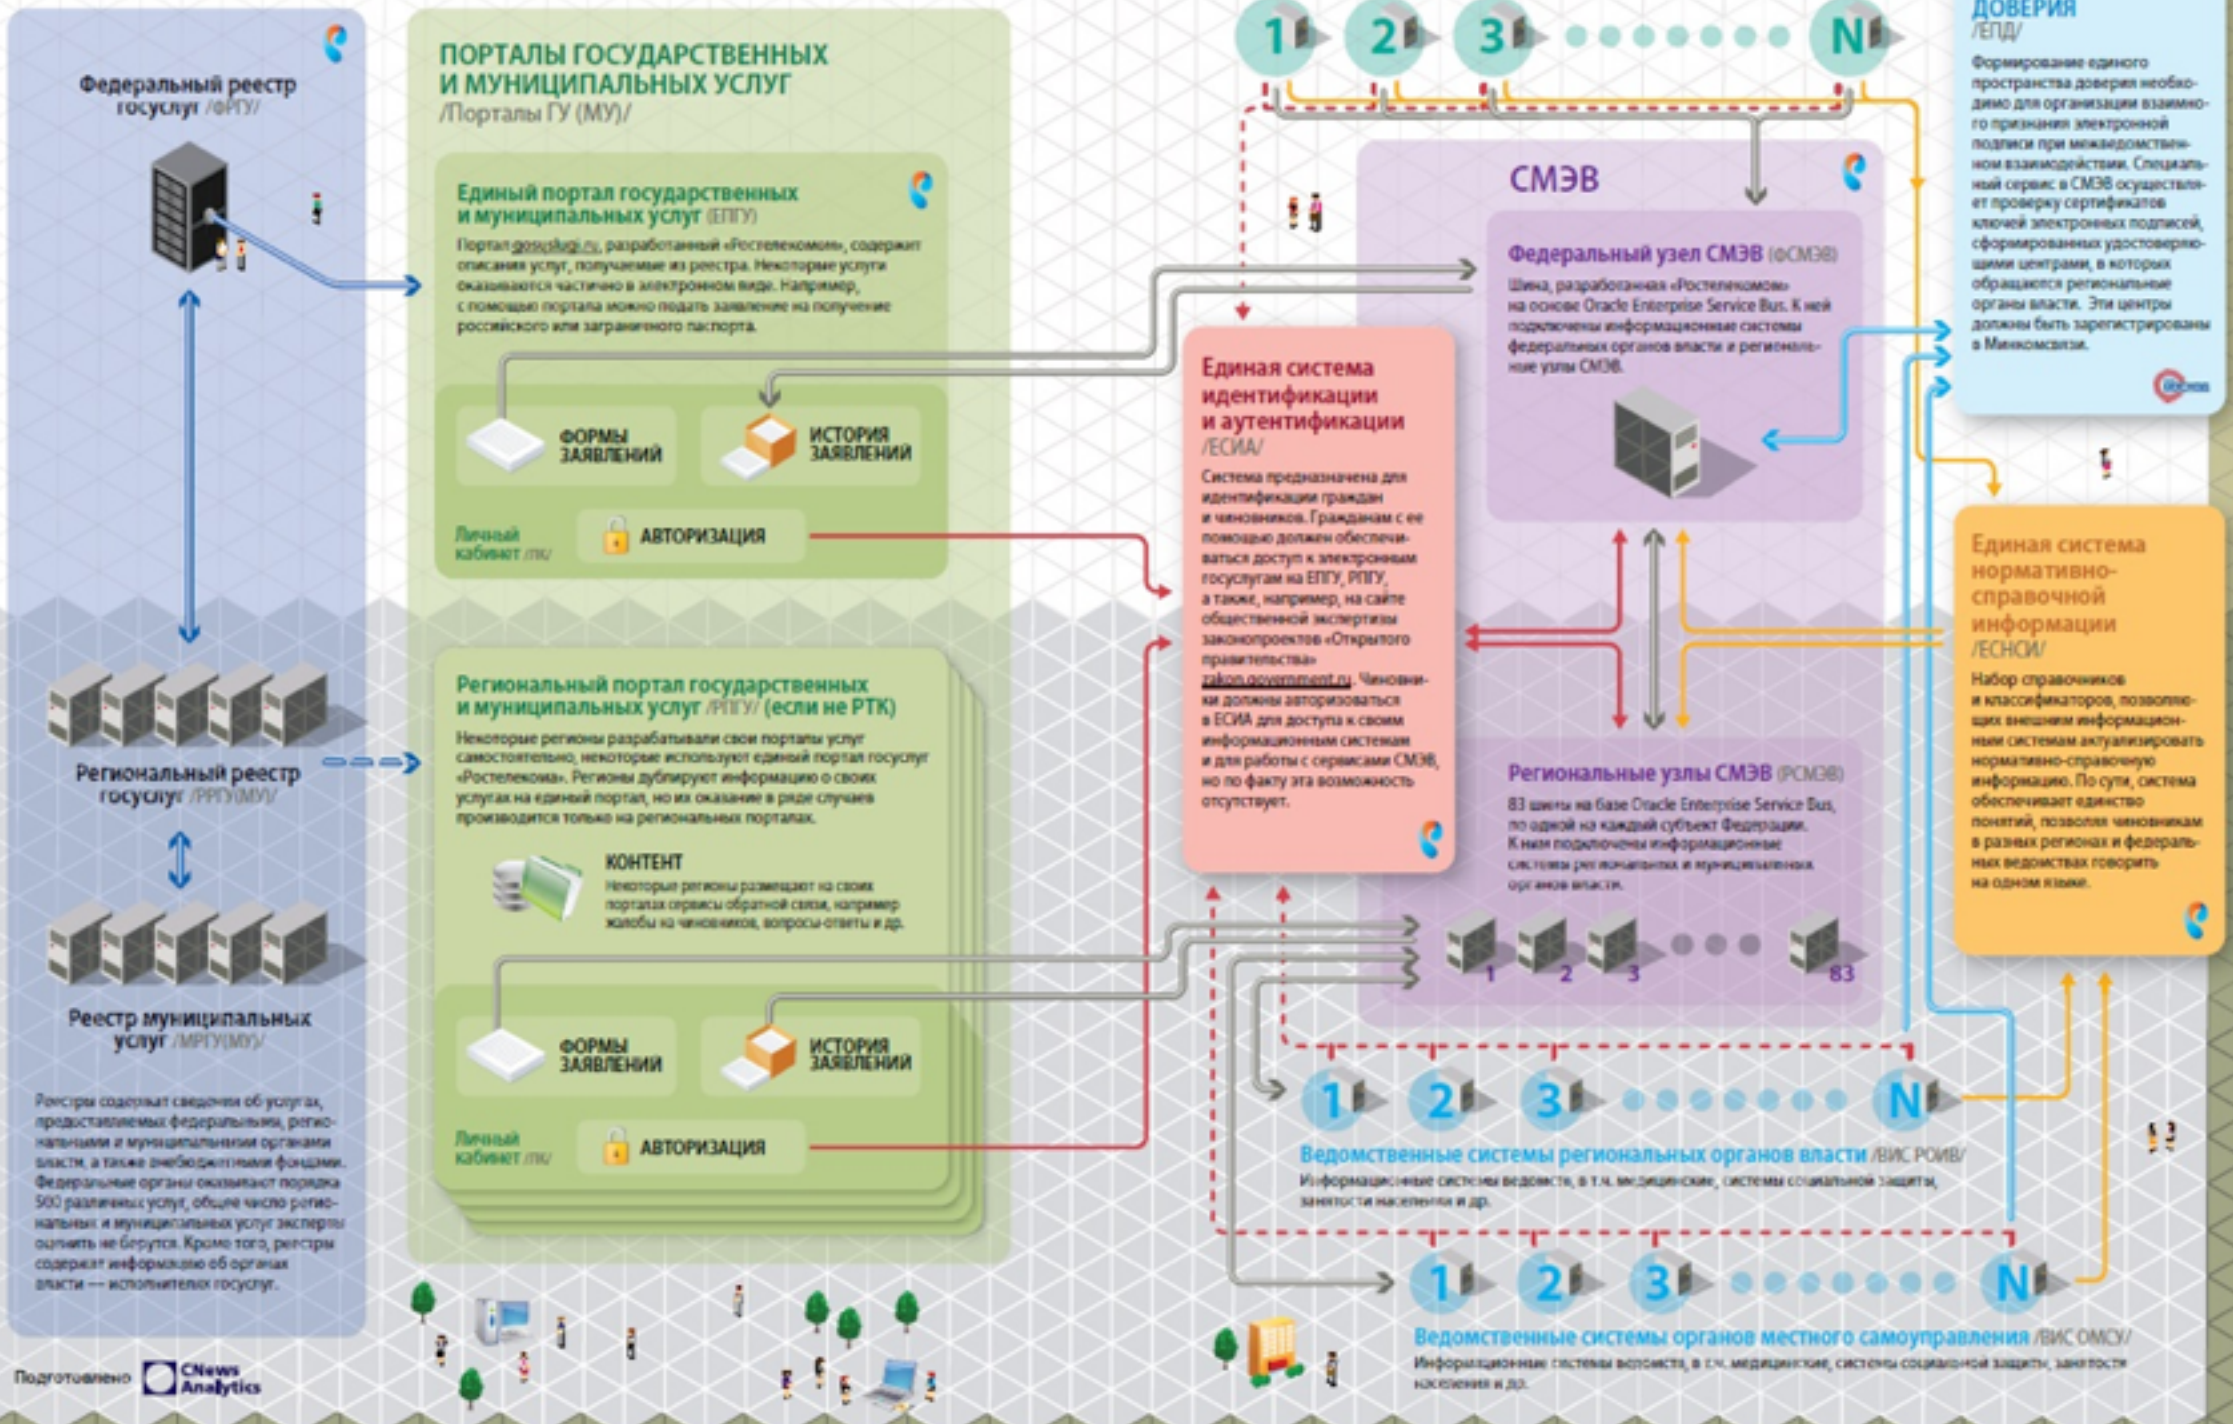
Федеральный реестр госуслуг /ФРГУ/

Региональный реестр госуслуг /РРГУ(МУ)/

Реестр муниципальных услуг /МРГУ(МУ)/

Реестры содержат сведения об услугах, предоставляемых федеральными, региональными и муниципальными органами власти, а также внебюджетными фондами. Федеральные органы оказывают порядка 500 различных услуг, общее число региональных и муниципальных услуг эксперты оценить не берутся. Кроме того, реестры содержат информацию об органах власти — исполнителях госуслуг.

Подготовлено CNews Analytics

ПОРТАЛЫ ГОСУДАРСТВЕННЫХ И МУНИЦИПАЛЬНЫХ УСЛУГ /Порталы ГУ (МУ)/

Единый портал государственных и муниципальных услуг /ЕПГУ/

Портал gosuslugi.ru, разработанный «Ростелекомом», содержит описания услуг, получаемые из реестра. Некоторые услуги оказываются частично в электронном виде. Например, с помощью портала можно подать заявление на получение российского или заграничного паспорта.

ФОРМЫ ЗАЯВЛЕНИЙ

ИСТОРИЯ ЗАЯВЛЕНИЙ

Личный кабинет /ЛК/

АВТОРИЗАЦИЯ

Региональный портал государственных и муниципальных услуг /РПГУ/ (если не РТК)

Некоторые регионы разрабатывали свои порталы услуг самостоятельно, некоторые используют единый портал госуслуг «Ростелекома». Регионы дублируют информацию о своих услугах на единый портал, но их оказание в ряде случаев производится только на региональных порталах.

КОНТЕНТ

Некоторые регионы размещают на своих порталах сервисы обратной связи, например жалобы на чиновников, вопросы-ответы и др.

ФОРМЫ ЗАЯВЛЕНИЙ

ИСТОРИЯ ЗАЯВЛЕНИЙ

Личный кабинет /ЛК/

АВТОРИЗАЦИЯ

1 2 3 N

СМЭВ

Федеральный узел СМЭВ /ФСМЭВ/

Шина, разработанная «Ростелекомом» на основе Oracle Enterprise Service Bus. К ней подключены информационные системы федеральных органов власти и региональные узлы СМЭВ.

Единая система идентификации и аутентификации /ЕСИА/

Система предназначена для идентификации граждан и чиновников. Гражданам с ее помощью должен обеспечиваться доступ к электронным госуслугам на ЕПГУ, РПГУ, а также, например, на сайте общественной экспертизы законопроектов «Открытого правительства» zakon.government.ru. Чиновники должны авторизоваться в ЕСИА для доступа к своим информационным системам и для работы с сервисами СМЭВ, но по факту эта возможность отсутствует.

Региональные узлы СМЭВ /РСМЭВ/

83 шины на базе Oracle Enterprise Service Bus, по одной на каждый субъект Федерации. К ним подключены информационные системы региональных и муниципальных органов власти.

1 2 3 83

ДОВЕРИЯ /ЕПД/

Формирование единого пространства доверия необходимо для организации взаимного признания электронной подписи при межведомственном взаимодействии. Специальный сервис в СМЭВ осуществляет проверку сертификатов ключей электронных подписей, сформированных удостоверяющими центрами, в которых обращаются региональные органы власти. Эти центры должны быть зарегистрированы в Минкомсвязи.

Единая система нормативно-справочной информации /ЕСНСИ/

Набор справочников и классификаторов, позволяющих внешним информационным системам актуализировать нормативно-справочную информацию. По сути, система обеспечивает единство понятий, позволяя чиновникам в разных регионах и федеральных ведомствах говорить на одном языке.

1 2 3 N

Ведомственные системы региональных органов власти /ВИС РОИВ/

Информационные системы ведомств, в т.ч. медицинские, системы социальной защиты, занятости населения и др.

1 2 3 N

Ведомственные системы органов местного самоуправления /ВИС ОМСУ/

Информационные системы ведомств, в т.ч. медицинские, системы социальной защиты, занятости населения и др.